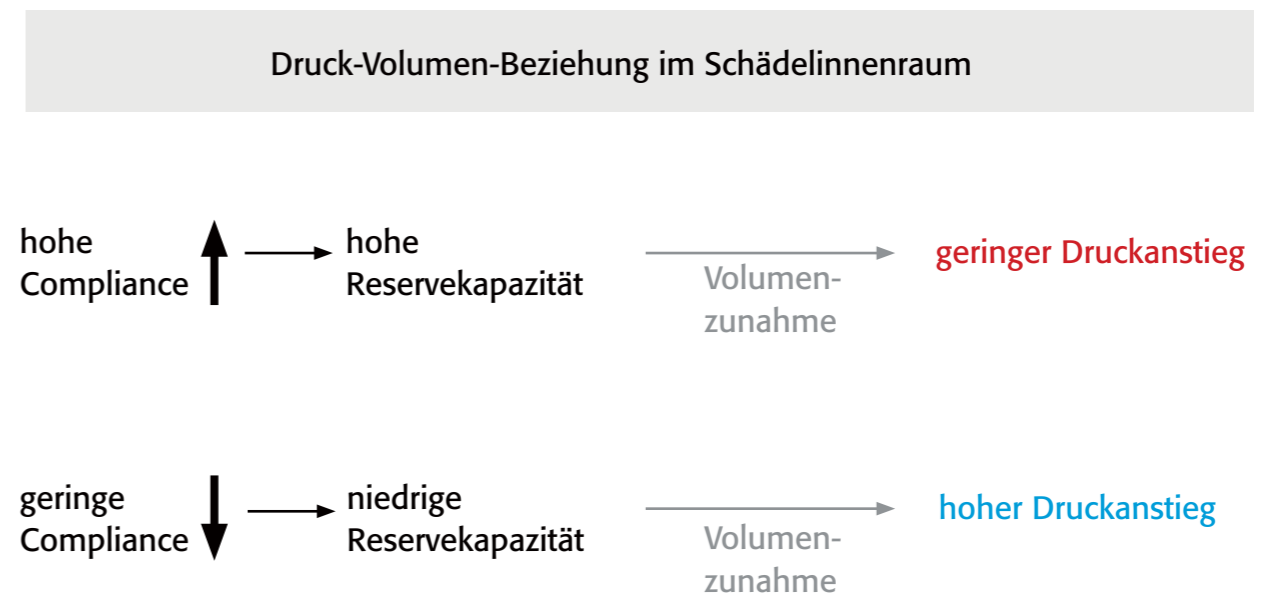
Druck-Volumen-Beziehung im Schädelinnenraum

hohe Compliance → hohe Reservekapazität → Volumenzunahme → geringer Druckanstieg

geringe Compliance → niedrige Reservekapazität → Volumenzunahme → hoher Druckanstieg